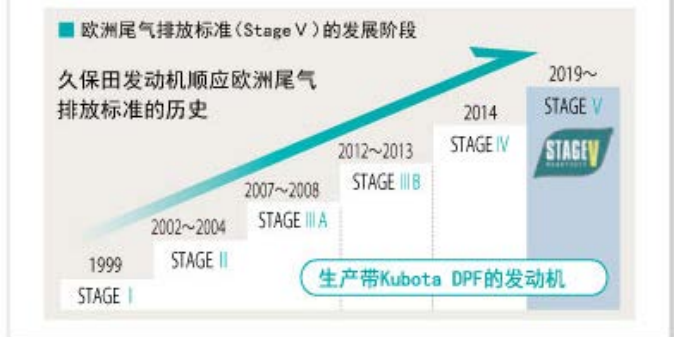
■ 欧洲尾气排放标准（Stage V）的发展阶段

久保田发动机顺应欧洲尾气排放标准的历史

1999
STAGE I

2002~2004
STAGE II

2007~2008
STAGE III A

2012~2013
STAGE III B

2014
STAGE IV

2019~
STAGE V

STAGE V

生产带Kubota DPF的发动机